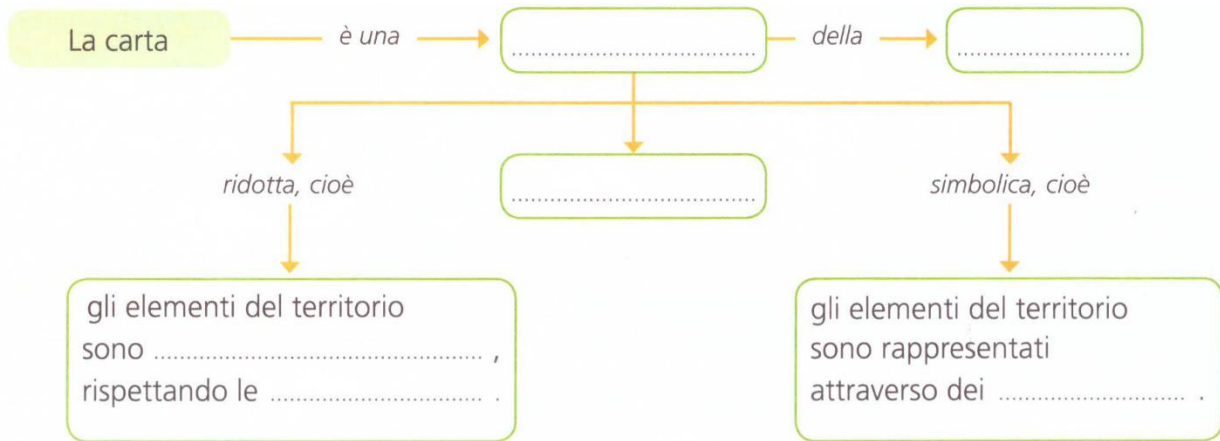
La carta

è una

..............................

della

..............................

ridotta, cioè

..............................

simbolica, cioè

gli elementi del territorio sono .............................. , rispettando le .............................. .

gli elementi del territorio sono rappresentati attraverso dei .............................. .